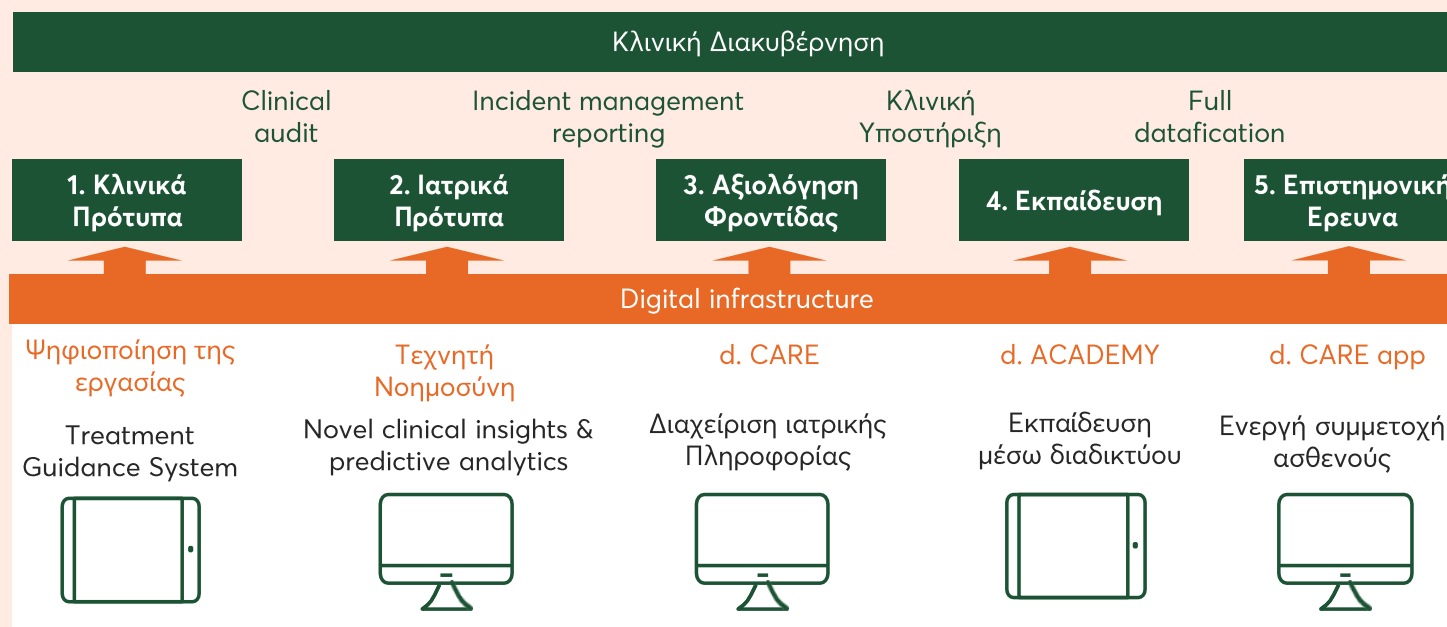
Κλινική Διακυβέρνηση

Clinical audit

Incident management reporting

Κλινική Υποστήριξη

Full datafication

1. Κλινικά Πρότυπα

2. Ιατρικά Πρότυπα

3. Αξιολόγηση Φροντίδας

4. Εκπαίδευση

5. Επιστημονική Ερευνα

Digital infrastructure

Ψηφιοποίηση της εργασίας

Treatment Guidance System

Τεχνητή Νοημοσύνη

Novel clinical insights & predictive analytics

d. CARE

Διαχείριση ιατρικής Πληροφορίας

d. ACADEMY

Εκπαίδευση μέσω διαδικτύου

d. CARE app

Ενεργή συμμετοχή ασθενούς